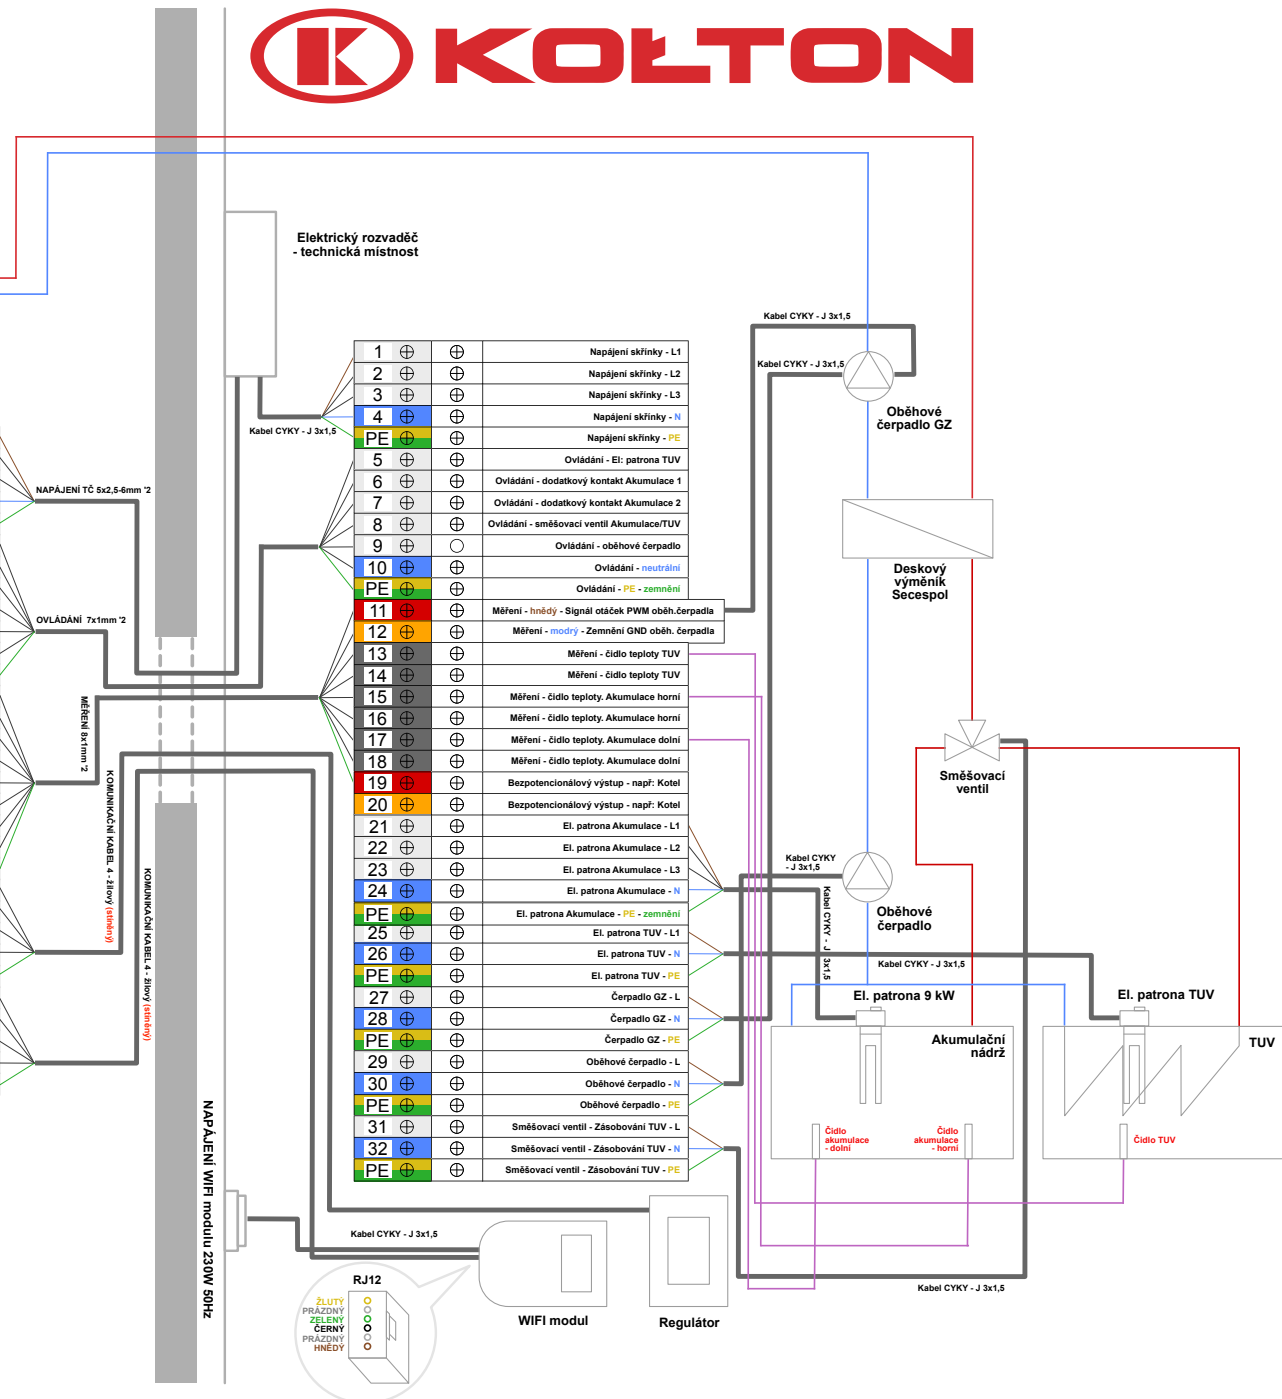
KOŁTON

Elektrický rozvaděč - technická místnost

| 1 | Napájení skříňky - L1 |
|---|---|
| 2 | Napájení skříňky - L2 |
| 3 | Napájení skříňky - L3 |
| 4 | Napájení skříňky - N |
| PE | Napájení skříňky - PE |
| 5 | Ovládání - El: patrona TUV |
| 6 | Ovládání - dodatkový kontakt Akumulace 1 |
| 7 | Ovládání - dodatkový kontakt Akumulace 2 |
| 8 | Ovládání - směšovací ventil Akumulace/TUV |
| 9 | Ovládání - oběhové čerpadlo |
| 10 | Ovládání - neutrální |
| PE | Ovládání - PE - zemnění |
| 11 | Měření - hnědý - Signál otáček PWM oběh.čerpadla |
| 12 | Měření - modrý - Zemnění GND oběh. čerpadla |
| 13 | Měření - čidlo teploty TUV |
| 14 | Měření - čidlo teploty TUV |
| 15 | Měření - čidlo teploty. Akumulace horní |
| 16 | Měření - čidlo teploty. Akumulace horní |
| 17 | Měření - čidlo teploty. Akumulace dolní |
| 18 | Měření - čidlo teploty. Akumulace dolní |
| 19 | Bezpotencionálový výstup - např: Kotel |
| 20 | Bezpotencionálový výstup - např: Kotel |
| 21 | El. patrona Akumulace - L1 |
| 22 | El. patrona Akumulace - L2 |
| 23 | El. patrona Akumulace - L3 |
| 24 | El. patrona Akumulace - N |
| PE | El. patrona Akumulace - PE - zemnění |
| 25 | El. patrona TUV - L1 |
| 26 | El. patrona TUV - N |
| PE | El. patrona TUV - PE |
| 27 | Čerpadlo GZ - L |
| 28 | Čerpadlo GZ - N |
| PE | Čerpadlo GZ - PE |
| 29 | Oběhové čerpadlo - L |
| 30 | Oběhové čerpadlo - N |
| PE | Oběhové čerpadlo - PE |
| 31 | Směšovací ventil - Zásobování TUV - L |
| 32 | Směšovací ventil - Zásobování TUV - N |
| PE | Směšovací ventil - Zásobování TUV - PE |

Kabel CYKY - J 3x1,5
Kabel CYKY - J 3x1,5
Kabel CYKY - J 3x1,5
Oběhové čerpadlo GZ
Deskový výměník Secespol
Směšovací ventil
Kabel CYKY - J 3x1,5
Kabel CYKY - J 3x1,5
Oběhové čerpadlo
Kabel CYKY - J 3x1,5
El. patrona 9 kW
El. patrona TUV
Akumulační nádrž
TUV
Čidlo akumulace - dolní
Čidlo akumulace - horní
Čidlo TUV
Kabel CYKY - J 3x1,5
NAPÁJENÍ TČ 5x2,5-6mm ²2
OVLÁDÁNÍ 7x1mm ²2
MĚŘENÍ 8x1mm ²2
KOMUNIKAČNÍ KABEL 4 - žilový (stíněný)
KOMUNIKAČNÍ KABEL 4 - žilový (stíněný)
NAPÁJENÍ WIFI modulu 230W 50Hz
Kabel CYKY - J 3x1,5
RJ12
ŽLUTÝ
PRÁZDNÝ
ZELENÝ
ČERNÝ
PRÁZDNÝ
HNĚDÝ
WIFI modul
Regulátor